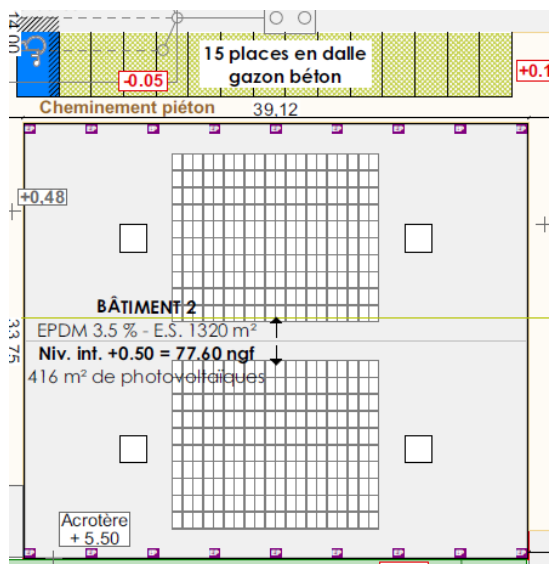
14.00

15 places en dalle gazon béton

-0.05

+0.1

Cheminement piéton

39,12

EP EP EP EP EP EP EP EP EP

+0,48

BÂTIMENT 2

EPDM 3.5 % - E.S. 1320 m²

33.75

Niv. int. +0.50 = 77.60 ngf

416 m² de photovoltaïques

Acrotère + 5,50

EP EP EP EP EP EP EP EP EP